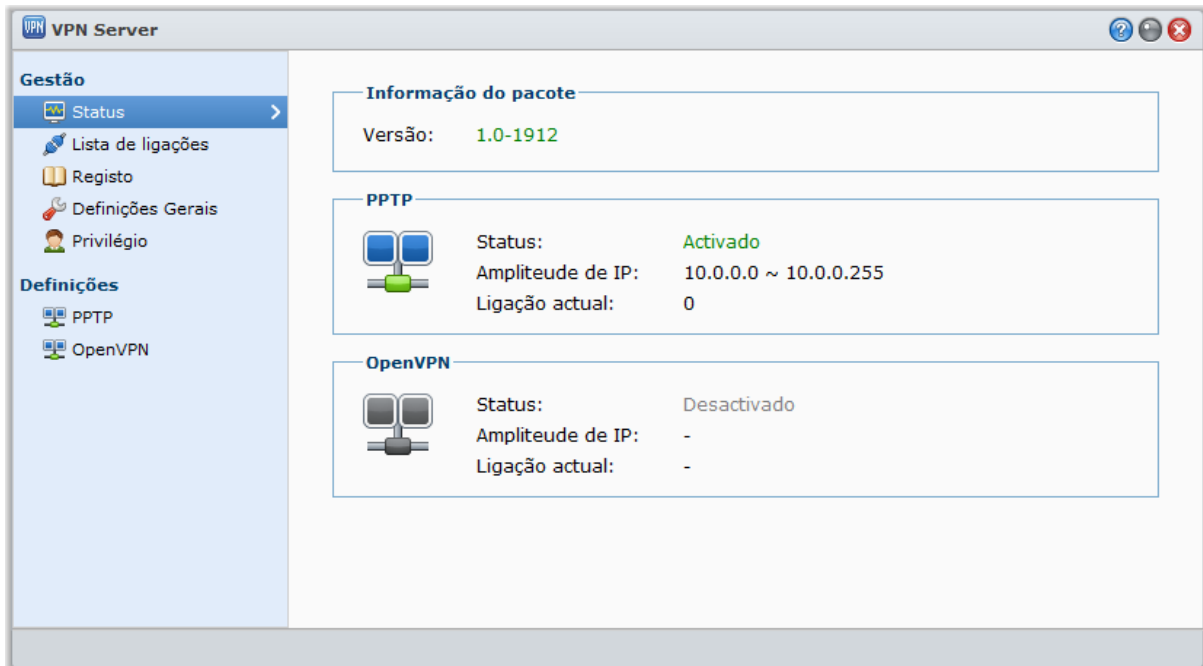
VPN VPN Server

Gestão
Status
Lista de ligações
Registo
Definições Gerais
Privilégio

Definições
PPTP
OpenVPN

Informação do pacote
Versão: 1.0-1912

PPTP
Status: Activado
Amplitude de IP: 10.0.0.0 ~ 10.0.0.255
Ligação actual: 0

OpenVPN
Status: Desactivado
Amplitude de IP: -
Ligação actual: -